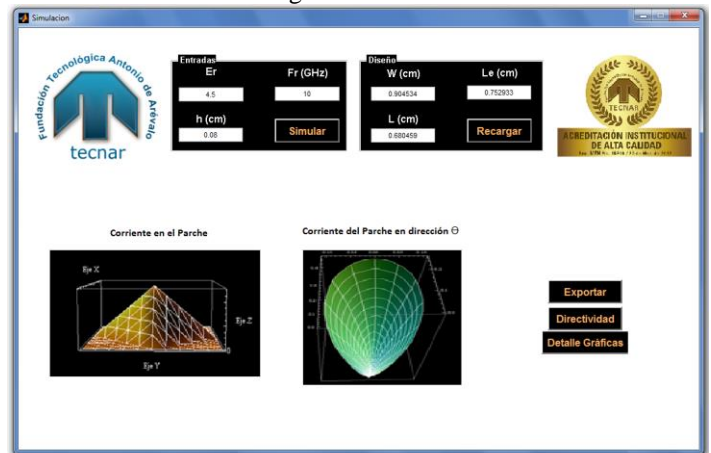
Simulacion

Fundación Tecnológica Antonio de Arévalo
tecnar

Entradas
Er
Fr (GHz)
4.5
10
h (cm)
0.08
Simular

Diseño
W (cm)
Le (cm)
0.904534
0.752933
L (cm)
0.680459
Recargar

TECNAR
ACREDITACIÓN INSTITUCIONAL DE ALTA CALIDAD
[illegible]

Corriente en el Parche

Eje X
Eje Z
Eje Y

Corriente del Parche en dirección $\Theta$

Exportar
Directividad
Detalle Gráficas